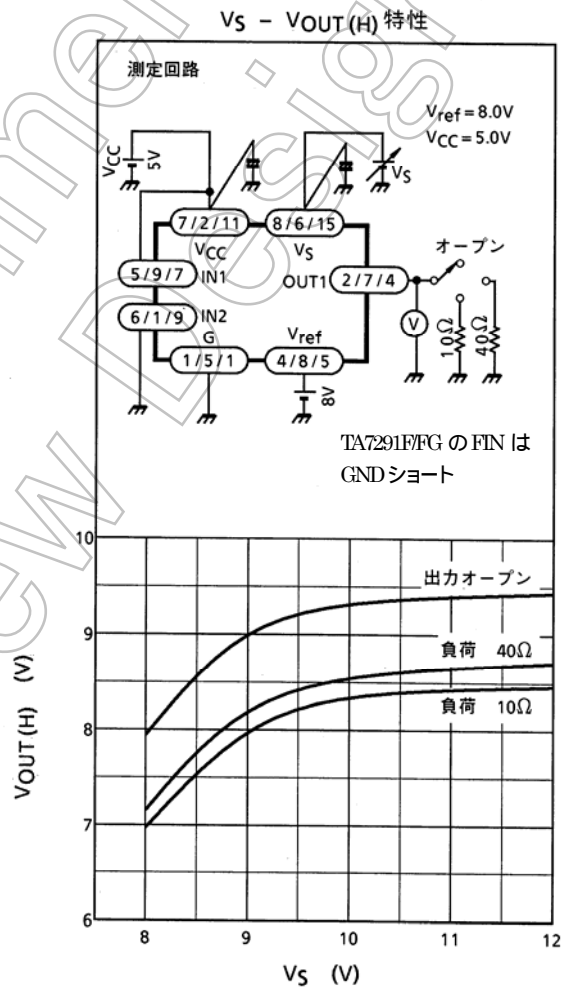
$V_S$ – $V_{OUT(H)}$ 特性

測定回路

$V_{ref} = 8.0V$
$V_{CC} = 5.0V$

$V_{CC}$
5V
$V_S$

7/2/11
8/6/15
$V_{CC}$
$V_S$
オープン
5/9/7
IN1
OUT1
2/7/4
6/1/9
IN2
V
10Ω
40Ω
G
$V_{ref}$
1/5/1
4/8/5
8V

TA7291F/FG の FIN は GND ショート

出力オープン
負荷 40Ω
負荷 10Ω

$V_{OUT(H)}$ (V)

10
9
8
7
6

8
9
10
11
12

$V_S$ (V)